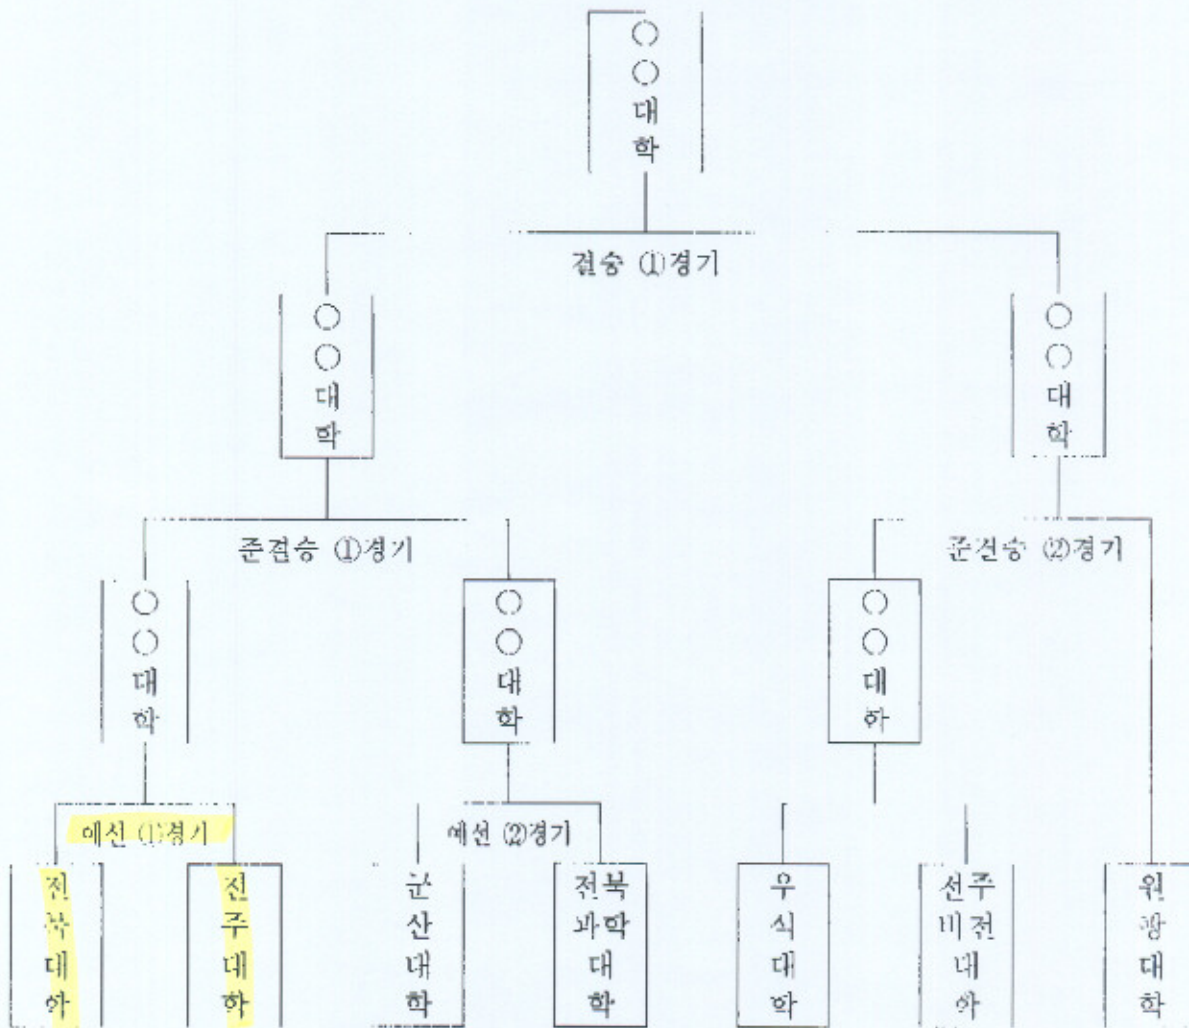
○
○
대
학

결승 ①경기

○
○
대
학

○
○
대
학

준결승 ①경기

준결승 ②경기

○
○
대
학

○
○
대
학

○
○
대
학

예선 ①경기

예선 ②경기

전북대학

전주대학

군산대학

전북과학대학

우석대학

전주비전대학

원광대학